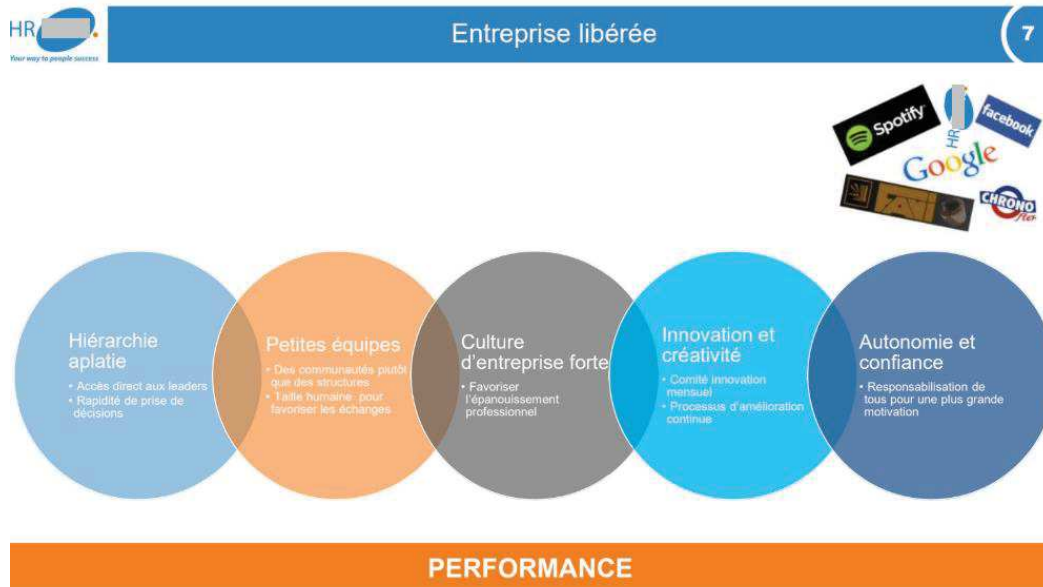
HR

Your way to people success

Entreprise libérée

7

Spotify

HR

facebook

Google

CHRONO flex

Hiérarchie aplatie

• Accès direct aux leaders
• Rapidité de prise de décisions

Petites équipes

• Des communautés plutôt que des structures
• Taille humaine pour favoriser les échanges

Culture d'entreprise forte

• Favoriser l'épanouissement professionnel

Innovation et créativité

• Comité innovation mensuel
• Processus d'amélioration continue

Autonomie et confiance

• Responsabilisation de tous pour une plus grande motivation

PERFORMANCE